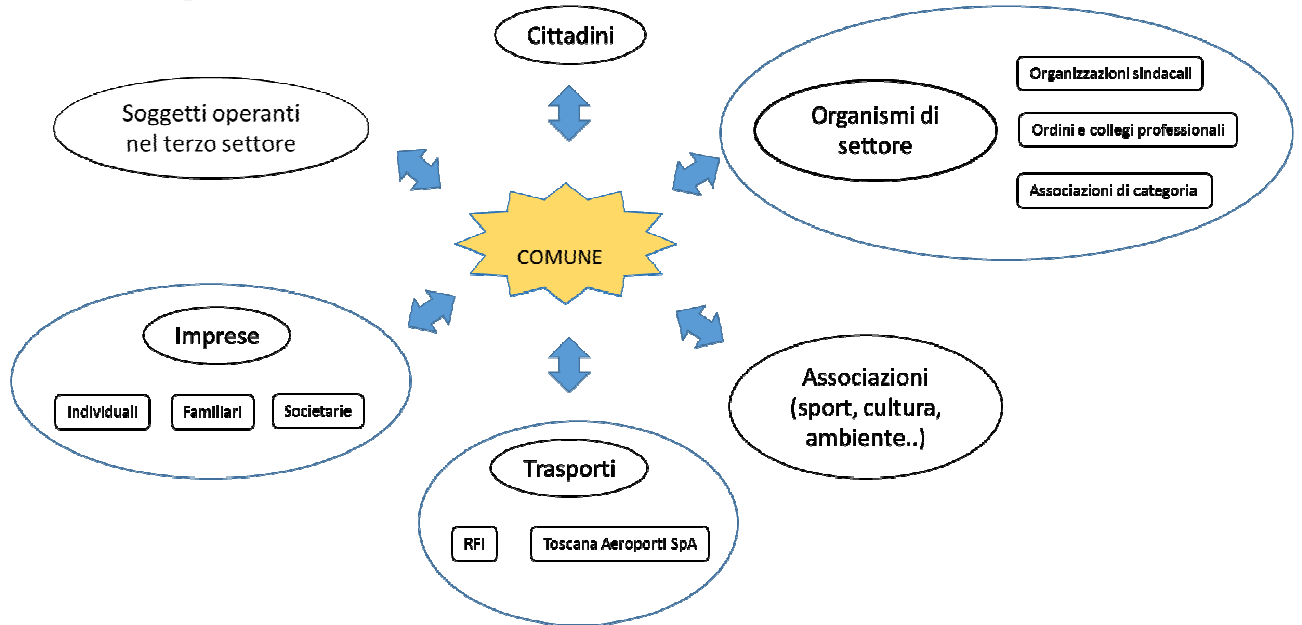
Cittadini

Soggetti operanti nel terzo settore

Organismi di settore

Organizzazioni sindacali

Ordini e collegi professionali

Associazioni di categoria

COMUNE

Imprese

Individuali

Familiari

Societarie

Associazioni (sport, cultura, ambiente..)

Trasporti

RFI

Toscana Aeroporti SpA